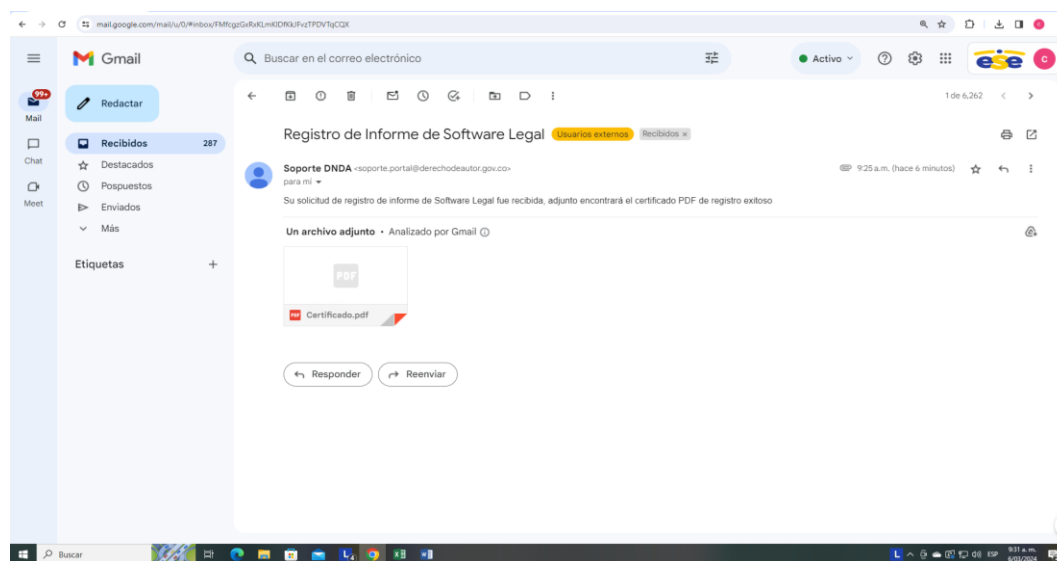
mail.google.com/mail/u/0/#inbox/FMfcgzGxRxKLmKlDfKkJFvzTPDVTqCQX

Gmail

Buscar en el correo electrónico

Activo

ese

99+
Mail

Chat

Meet

Redactar

Recibidos 287

Destacados

Pospuestos

Enviados

Más

Etiquetas +

1 de 6,262

Registro de Informe de Software Legal Usuarios externos Recibidos ×

Soporte DNDA <soporte.portal@derechodeautor.gov.co>
para mí

9:25 a.m. (hace 6 minutos)

Su solicitud de registro de informe de Software Legal fue recibida, adjunto encontrará el certificado PDF de registro exitoso

Un archivo adjunto • Analizado por Gmail

PDF

Certificado.pdf

Responder

Reenviar

Buscar

ESP

9:31 a.m.
6/03/2024